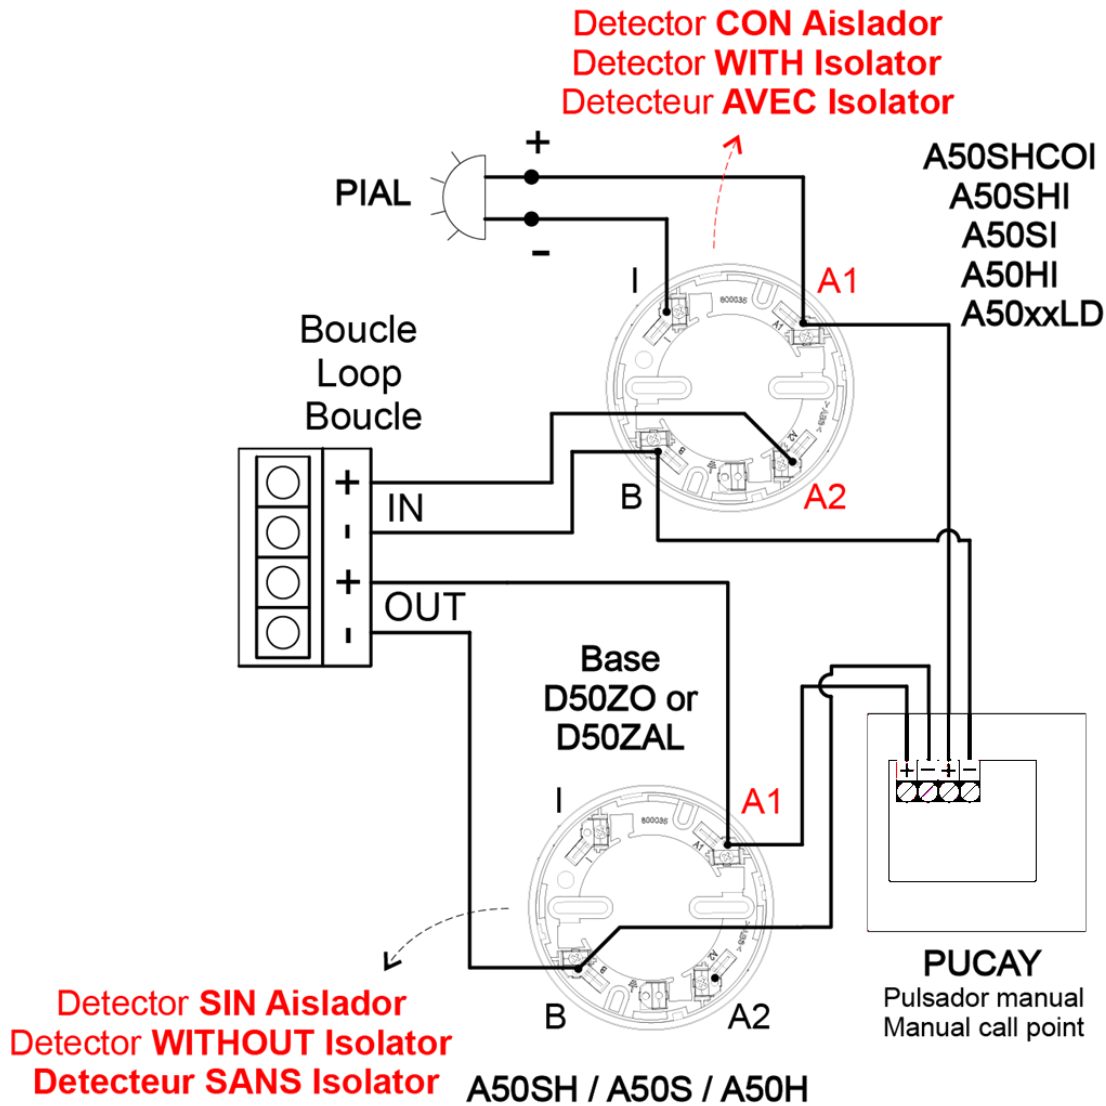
Detector CON Aislador
Detector WITH Isolator
Detecteur AVEC Isolator

A50SHCOI
A50SHI
A50SI
A50HI
A50xxLD

PIAL

+

-

I

A1

Boucle
Loop
Boucle

+
IN
-
+
OUT
-

B

A2

Base
D50ZO or
D50ZAL

I

A1

+ − + −

B

A2

PUCAY
Pulsador manual
Manual call point

Detector SIN Aislador
Detector WITHOUT Isolator
Detecteur SANS Isolator

A50SH / A50S / A50H